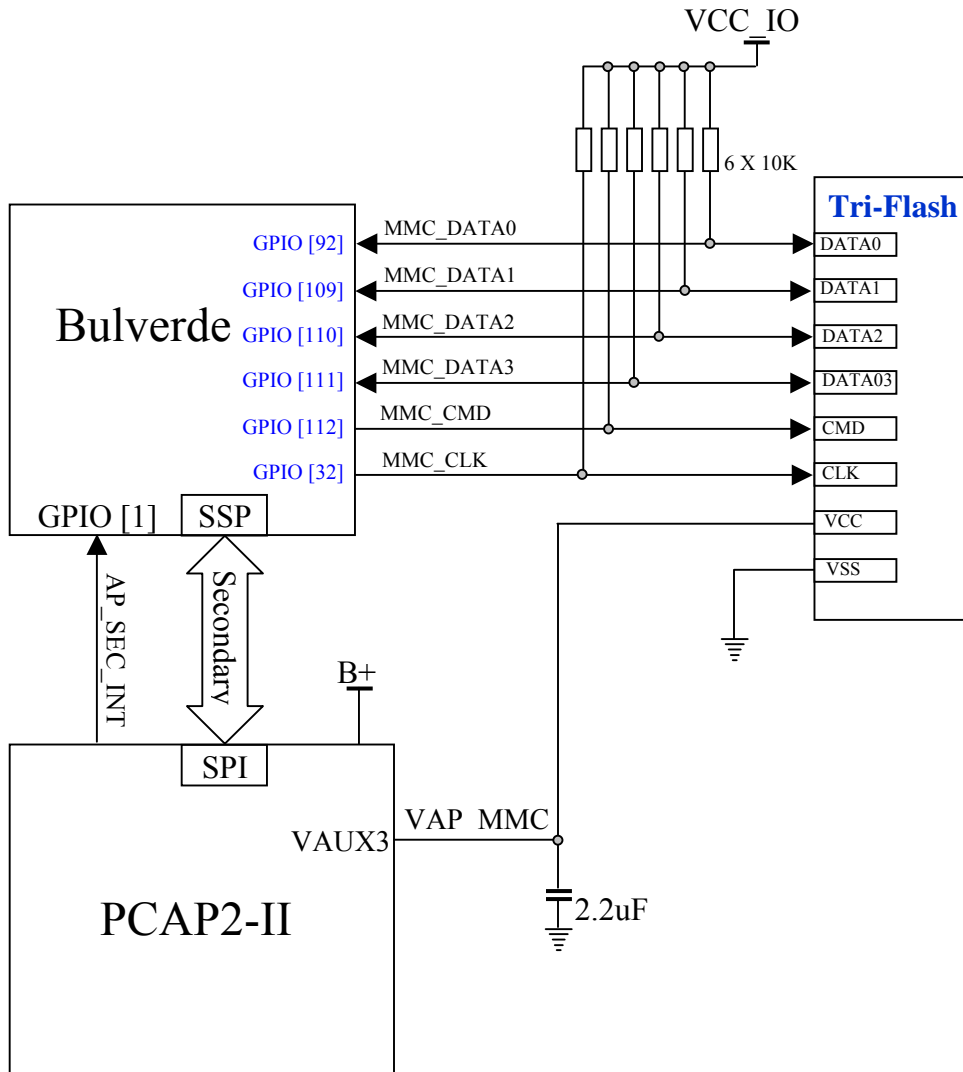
VCC_IO

6 X 10K

Tri-Flash

Bulverde

GPIO [92]
MMC_DATA0
DATA0

GPIO [109]
MMC_DATA1
DATA1

GPIO [110]
MMC_DATA2
DATA2

GPIO [111]
MMC_DATA3
DATA03

GPIO [112]
MMC_CMD
CMD

GPIO [32]
MMC_CLK
CLK

VCC

VSS

GPIO [1]
SSP

AP_SEC_INT

Secondary

B+

SPI

VAUX3
VAP MMC

2.2uF

PCAP2-II